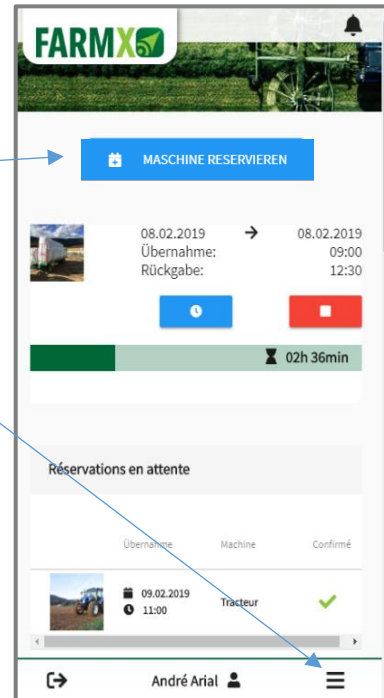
FARMX

MASCHINE RESERVIEREN

08.02.2019 → 08.02.2019
Übernahme: 09:00
Rückgabe: 12:30

02h 36min

Réservations en attente

| Übernahme | Machine | Confirmé |
|---|---|---|
| 09.02.2019 11:00 | Tracteur | ✓ |

André Arial